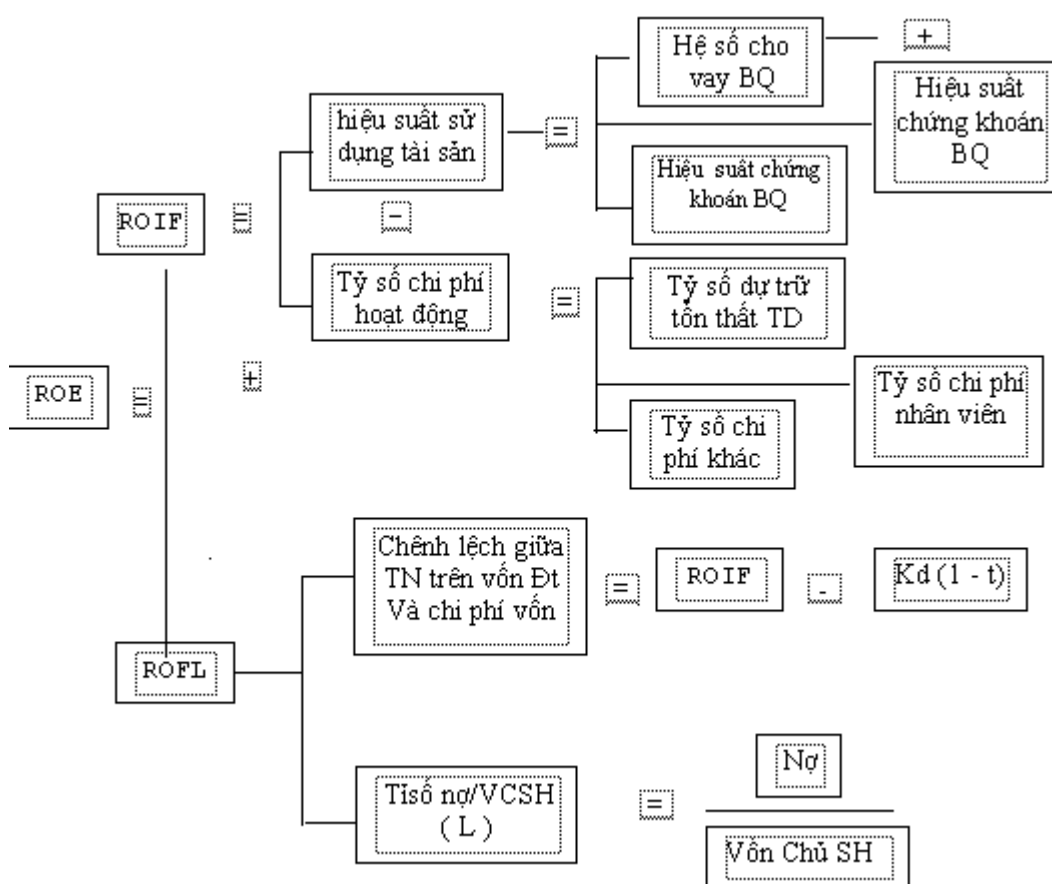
Hệ số cho vay BQ

+

Hiệu suất chứng khoán BQ

hiệu suất sử dụng tài sản

=

Hiệu suất chứng khoán BQ

ROIF

=

-

Tỷ số chi phí hoạt động

=

Tỷ số dự trữ tổn thất TD

ROE

=

+

Tỷ số chi phí nhân viên

Tỷ số chi phí khác

Chênh lệch giữa TN trên vốn Đt Và chi phí vốn

=

ROIF

-

Kd (1 - t)

ROFL

Tỉsố nợ/VCSH (L)

=

$\frac{\text{Nợ}}{\text{Vốn Chủ SH}}$